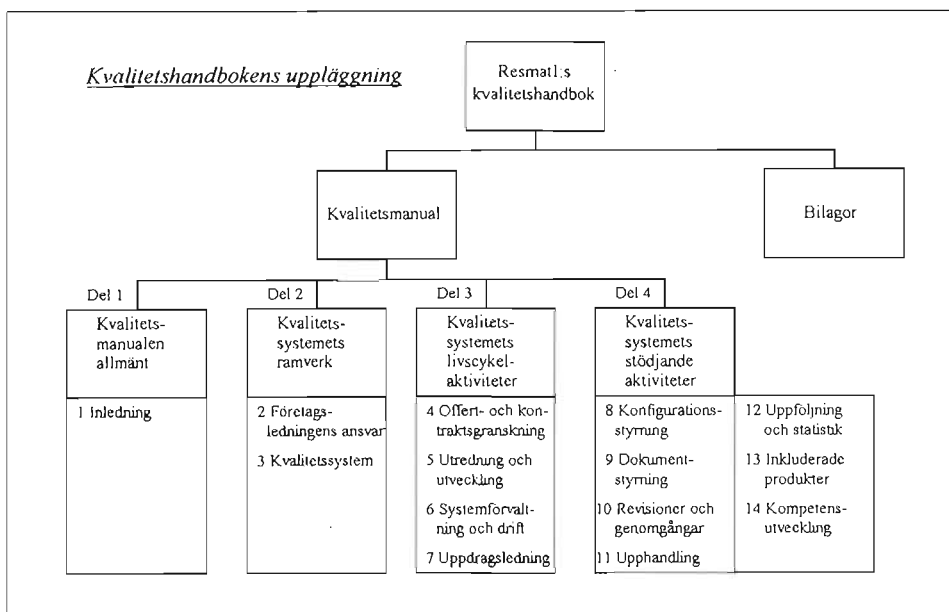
Kvalitetshandbokens uppläggning

Resmatl:s kvalitetshandbok

Kvalitetsmanual

Bilagor

Del 1

Kvalitetsmanualen allmänt

1 Inledning

Del 2

Kvalitetssystemets ramverk

2 Företagsledningens ansvar

3 Kvalitetssystem

Del 3

Kvalitetssystemets livscykelaktiviteter

4 Offert- och kontraktsgranskning

5 Utredning och utveckling

6 Systemforvaltning och drift

7 Uppdragsledning

Del 4

Kvalitetssystemets stödjande aktiviteter

8 Konfigurationsstyrning

9 Dokumentstyrning

10 Revisioner och genomgångar

11 Upphandling

12 Uppfoljning och statistik

13 Inkluderade produkter

14 Kompetensutveckling